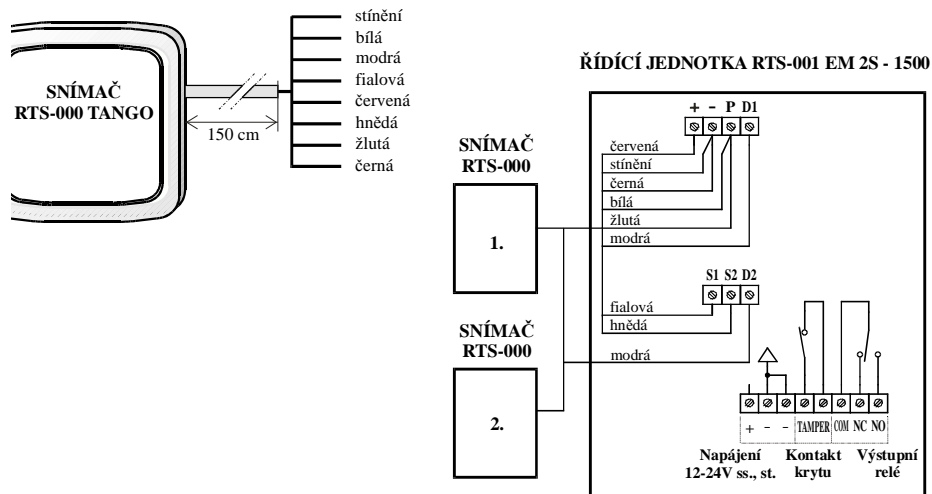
SNÍMAČ RTS-000 TANGO

150 cm

stínění
bílá
modrá
fialová
červená
hnědá
žlutá
černá

ŘÍDÍCÍ JEDNOTKA RTS-001 EM 2S - 1500

+ - P D1

červená
stínění
černá
bílá
žlutá
modrá

SNÍMAČ RTS-000

1.

S1 S2 D2

fialová
hnědá
modrá

SNÍMAČ RTS-000

2.

+ - - TAMPER COM NC NO

Napájení 12-24V ss., st.

Kontakt krytu

Výstupní relé